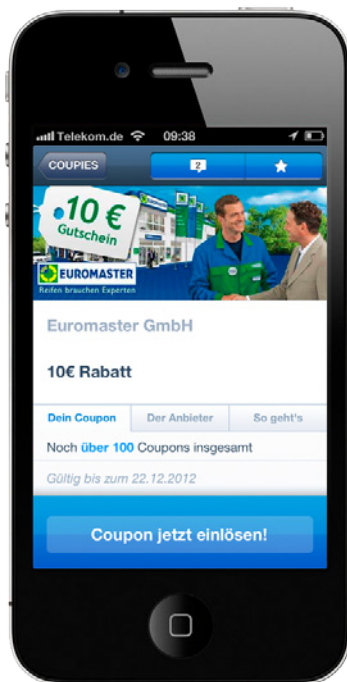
Telekom.de 09:38

COUPIES

10 € Gutschein

EUROMASTER
Reifen brauchen Experten

Euromaster GmbH

10€ Rabatt

Dein Coupon | Der Anbieter | So geht's

Noch über 100 Coupons insgesamt

Gültig bis zum 22.12.2012

Coupon jetzt einlösen!